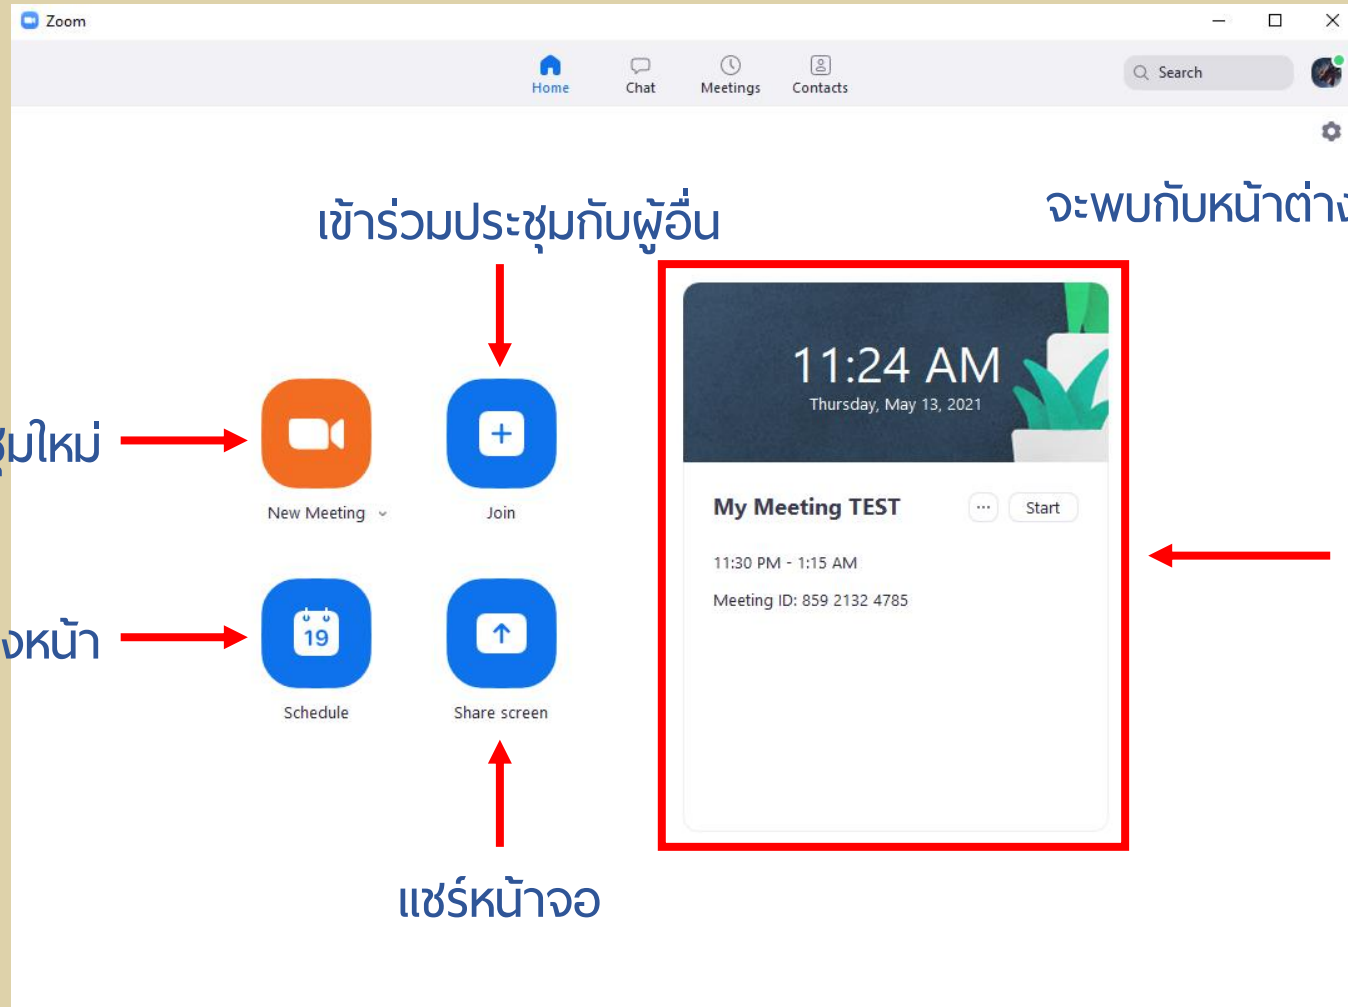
Zoom

Home
Chat
Meetings
Contacts

Search

เข้าร่วมประชุมกับผู้อื่น

จะพบกับหน้าต่า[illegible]

ชุมใหม่

New Meeting

Join

งหน้า

19

Schedule

Share screen

11:24 AM
Thursday, May 13, 2021

My Meeting TEST
...
Start

11:30 PM - 1:15 AM

Meeting ID: 859 2132 4785

แชร์หน้าจอ